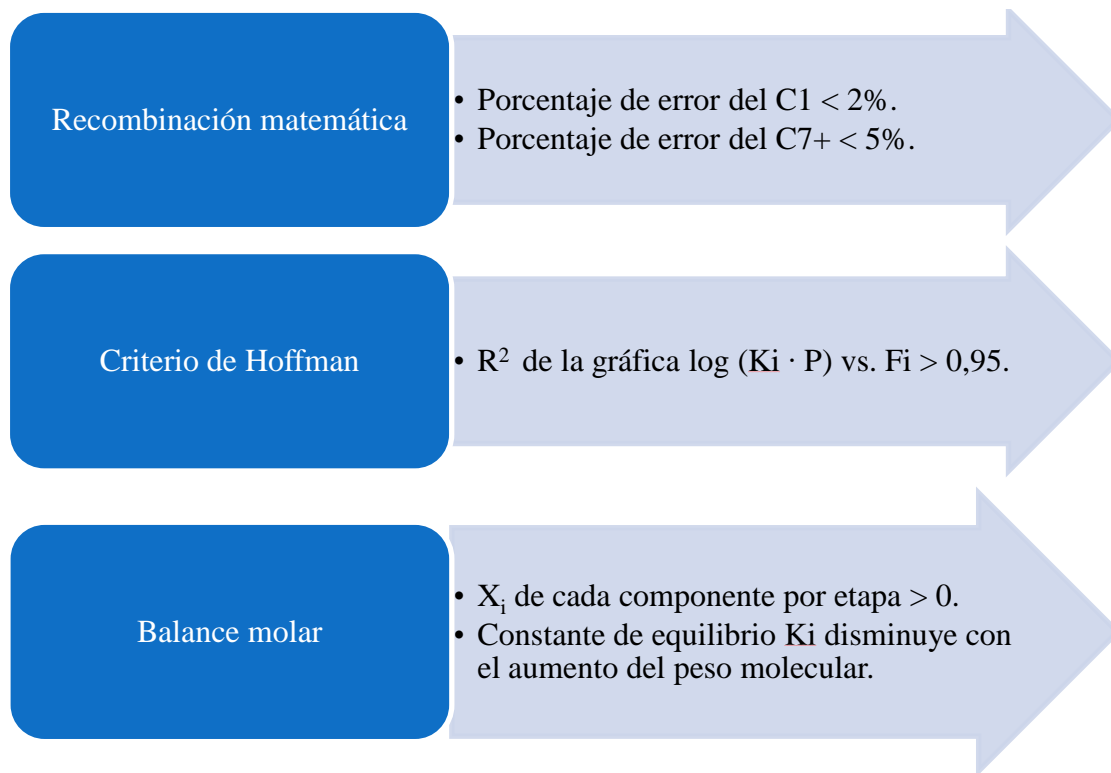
Recombinación matemática

• Porcentaje de error del C1 < 2%.
• Porcentaje de error del C7+ < 5%.

Criterio de Hoffman

• $R^2$ de la gráfica log (Ki · P) vs. Fi > 0,95.

Balance molar

• $X_i$ de cada componente por etapa > 0.
• Constante de equilibrio Ki disminuye con el aumento del peso molecular.